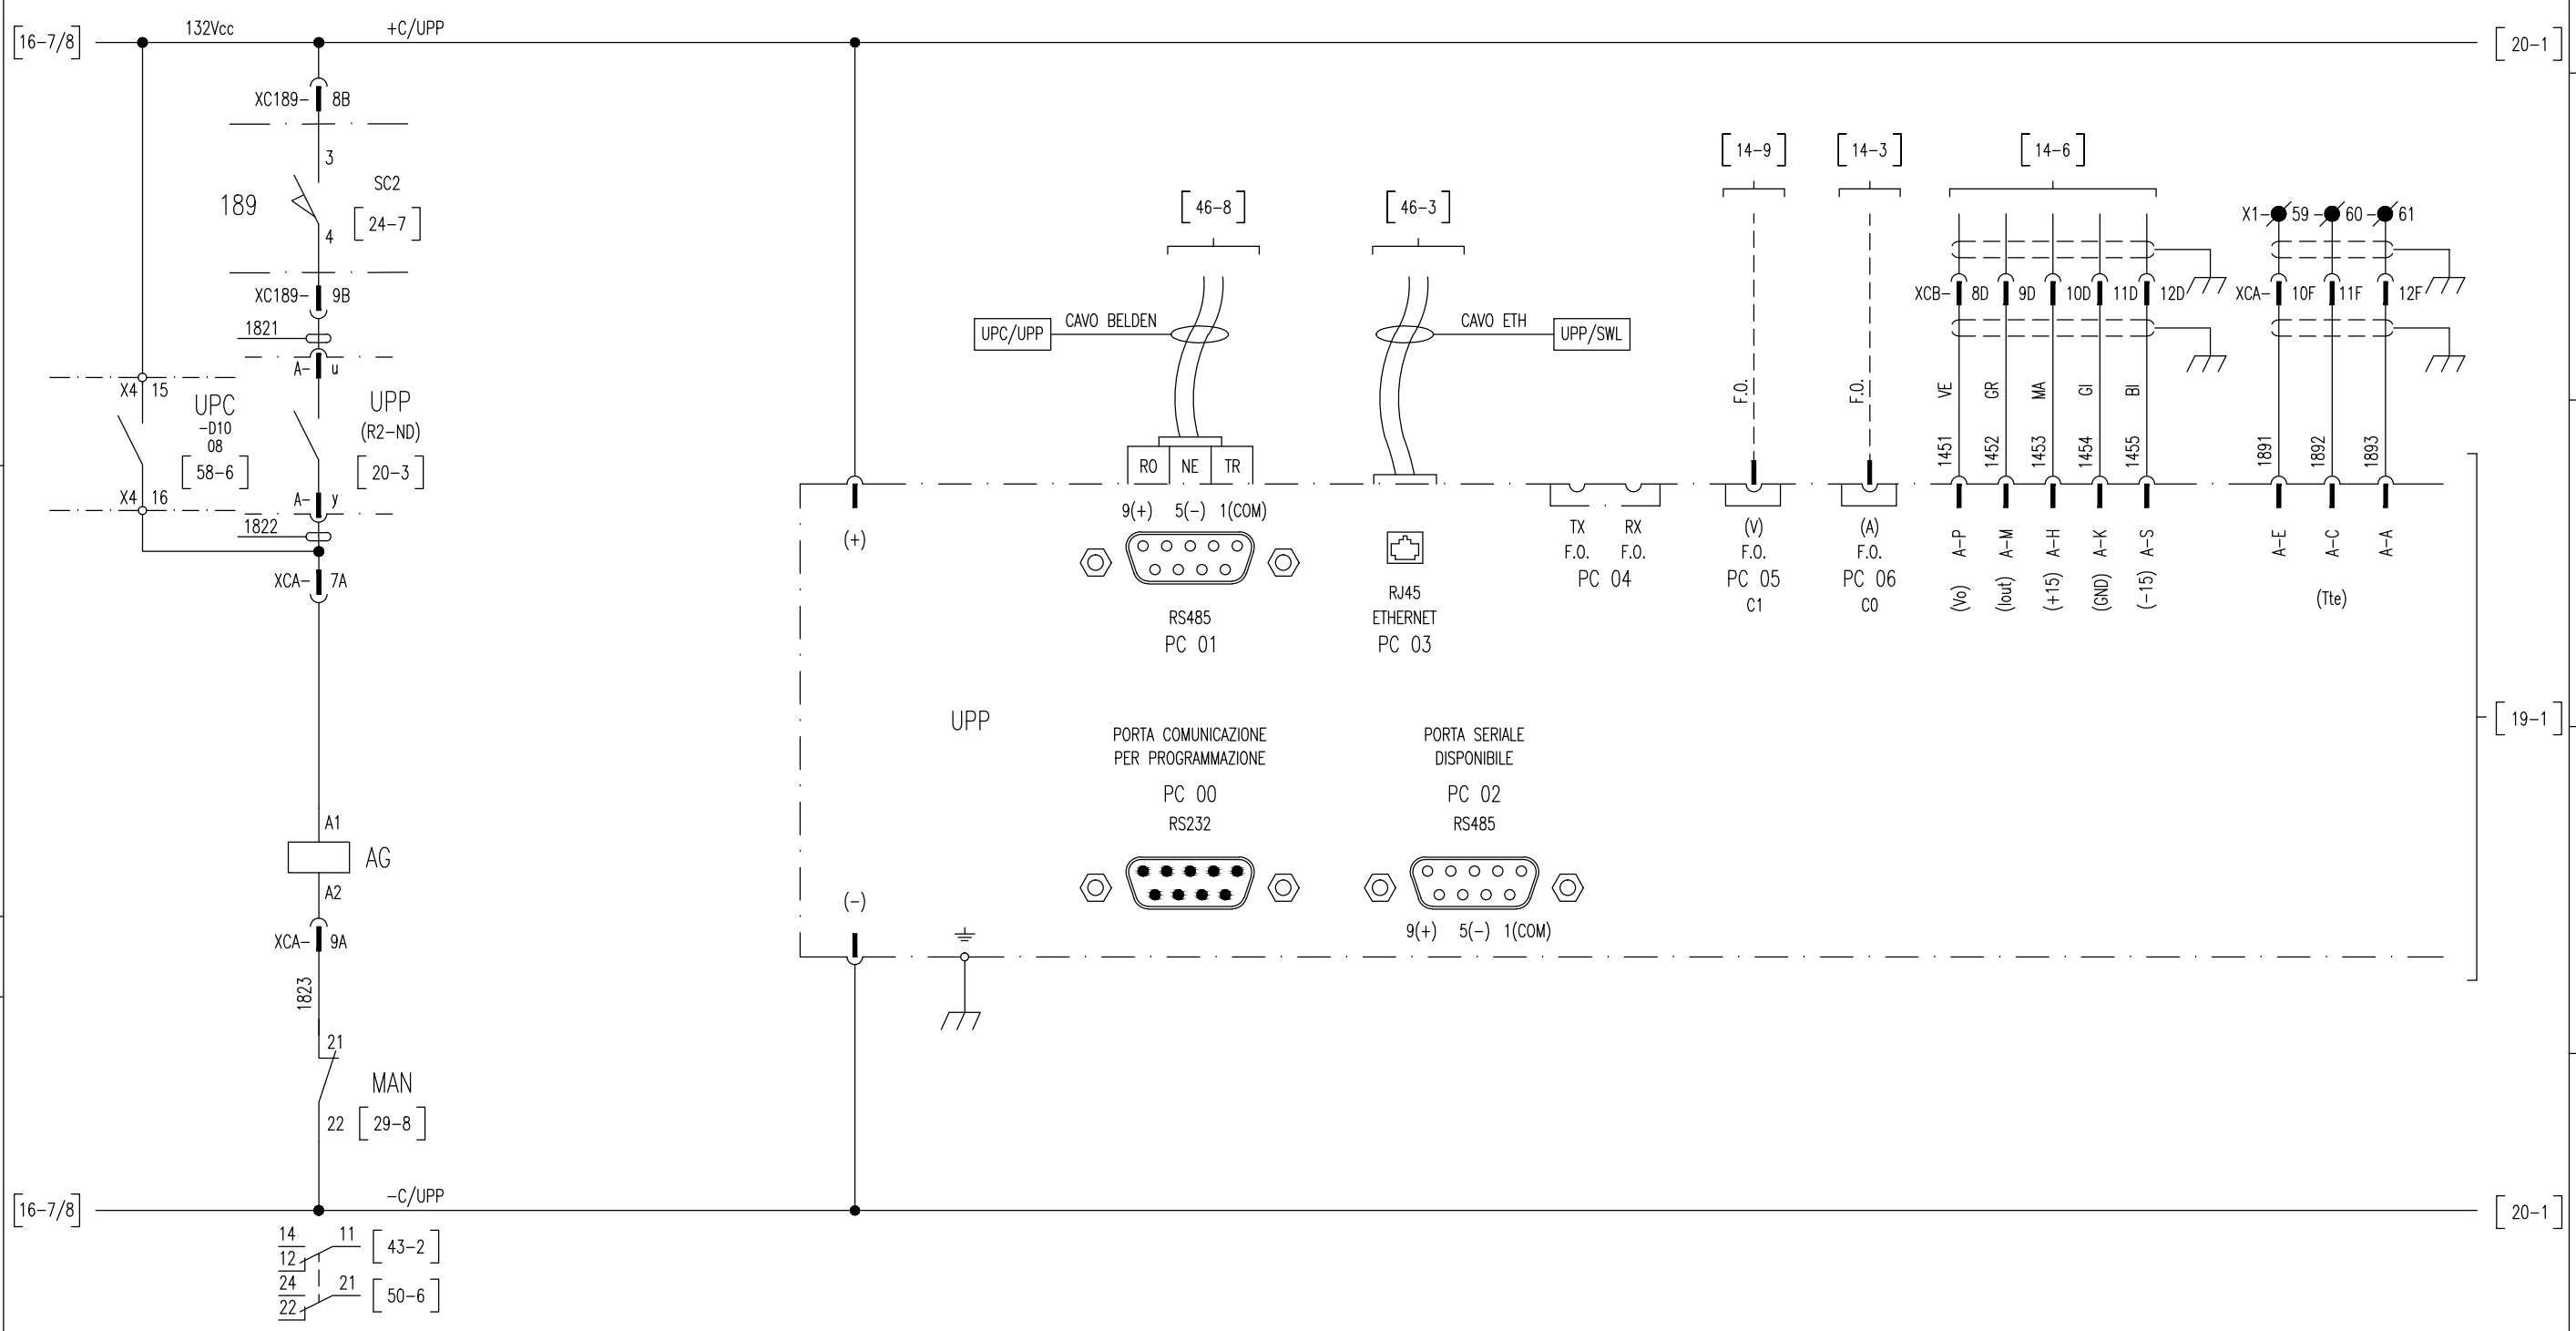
[16-7/8] 132Vcc +C/UPP [20-1]

XC189- 8B
3
189
SC2
[24-7]
4
XC189- 9B
1821
A- u
X4 15
UPC
-D10
08
[58-6]
UPP
(R2-ND)
[20-3]
X4 16
A- y
1822
XCA- 7A
A1
AG
A2
XCA- 9A
1823
21
MAN
22 [29-8]

[16-7/8] -C/UPP [20-1]

14
12
11
[43-2]
24
22
21
[50-6]

[46-8]
UPC/UPP CAVO BELDEN
RO NE TR
9(+) 5(-) 1(COM)
RS485
PC 01

[46-3]
CAVO ETH UPP/SWL
RJ45
ETHERNET
PC 03

TX F.O. RX F.O.
PC 04

[14-9]
F.O.
(V)
F.O.
PC 05
C1

[14-3]
F.O.
(A)
F.O.
PC 06
C0

[14-6]
XCB- 8D 9D 10D 11D 12D
VE GR MA GI BI
1451 1452 1453 1454 1455
A-P A-M A-H A-K A-S
(Vo) (Iout) (+15) (GND) (-15)

X1- 59 60 61
XCA- 10F 11F 12F
1891 1892 1893
A-E A-C A-A
(Tte)

(+)
UPP
[19-1]

PORTA COMUNICAZIONE PER PROGRAMMAZIONE
PC 00
RS232

PORTA SERIALE DISPONIBILE
PC 02
RS485
9(+) 5(-) 1(COM)

(-)